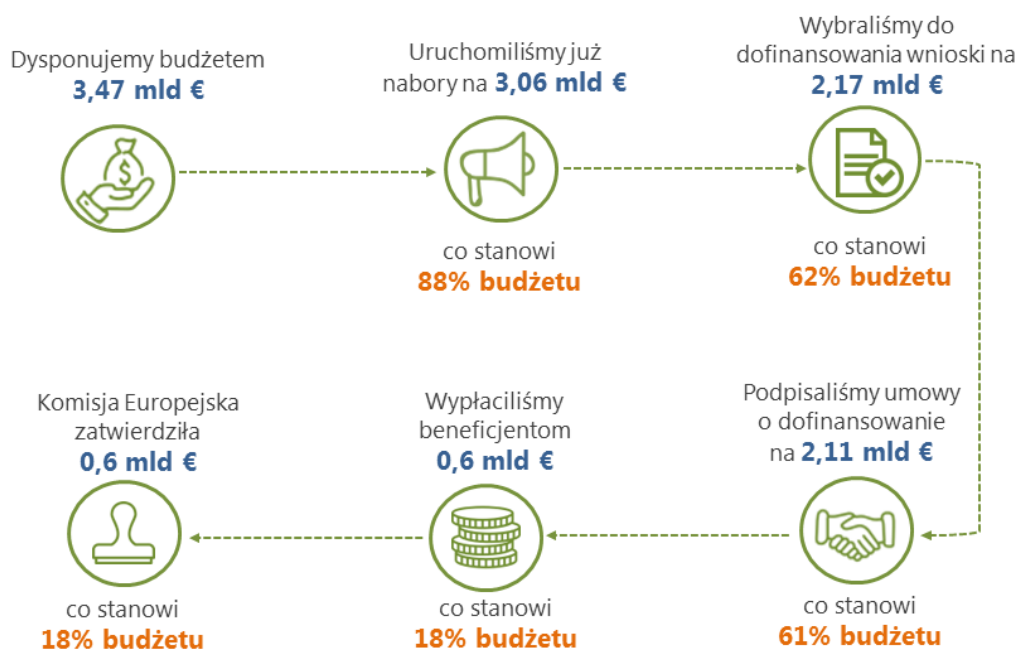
Dysponujemy budżetem
3,47 mld €

Uruchomiliśmy już nabory na 3,06 mld €

co stanowi
88% budżetu

Wybraliśmy do dofinansowania wnioski na
2,17 mld €

co stanowi
62% budżetu

Podpisaliśmy umowy o dofinansowanie na 2,11 mld €

co stanowi
61% budżetu

Wypłaciliśmy beneficjentom
0,6 mld €

co stanowi
18% budżetu

Komisja Europejska zatwierdziła
0,6 mld €

co stanowi
18% budżetu